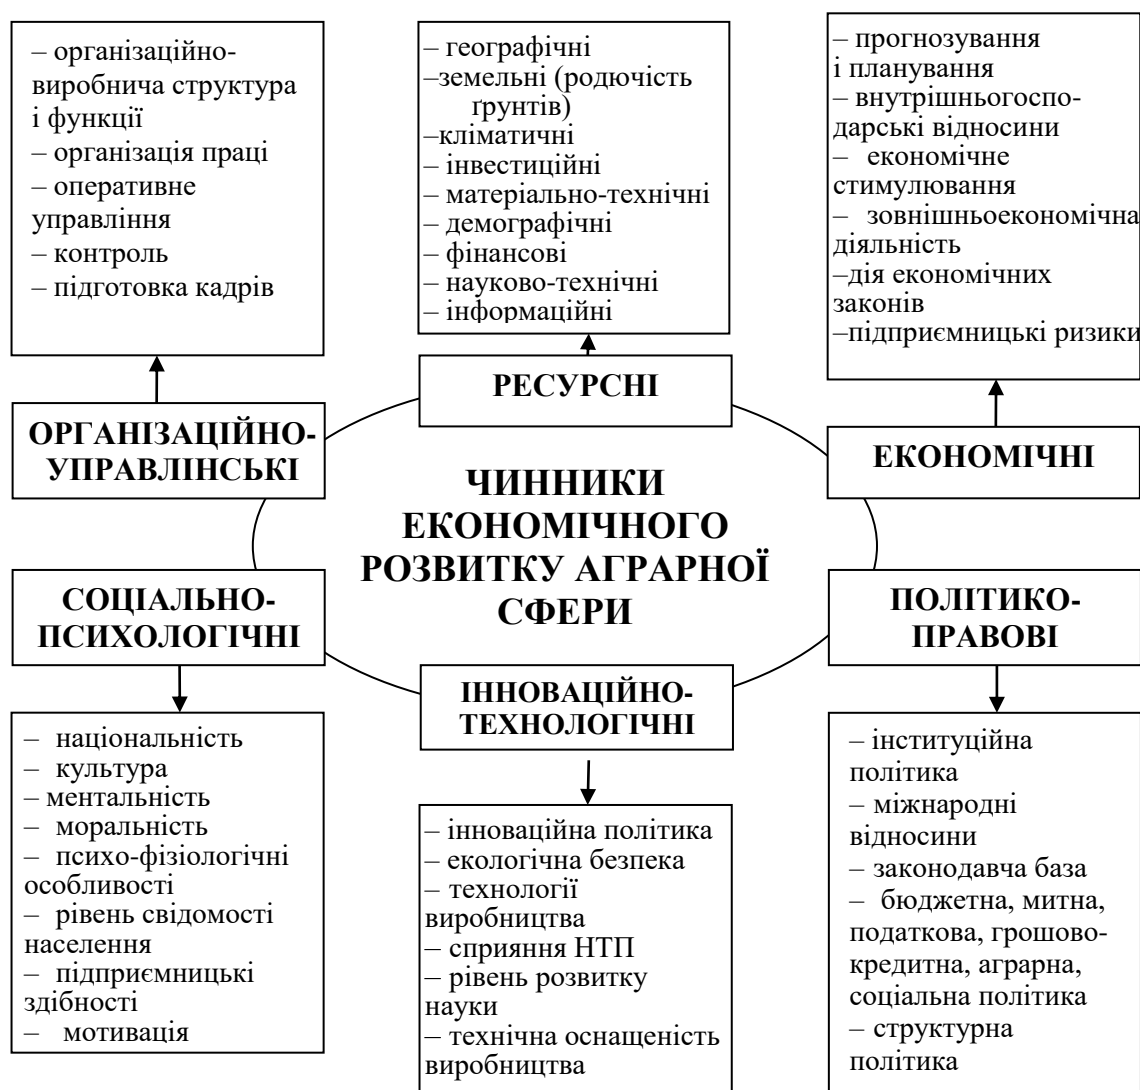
– організаційно-виробнича структура і функції
– організація праці
– оперативне управління
– контроль
– підготовка кадрів

– географічні
–земельні (родючість ґрунтів)
–кліматичні
– інвестиційні
– матеріально-технічні
– демографічні
– фінансові
– науково-технічні
– інформаційні

– прогнозування і планування
– внутрішньогосподарські відносини
– економічне стимулювання
– зовнішньоекономічна діяльність
–дія економічних законів
–підприємницькі ризики

РЕСУРСНІ

ОРГАНІЗАЦІЙНО-УПРАВЛІНСЬКІ

ЧИННИКИ ЕКОНОМІЧНОГО РОЗВИТКУ АГРАРНОЇ СФЕРИ

ЕКОНОМІЧНІ

СОЦІАЛЬНО-ПСИХОЛОГІЧНІ

ПОЛІТИКО-ПРАВОВІ

ІННОВАЦІЙНО-ТЕХНОЛОГІЧНІ

– національність
– культура
– ментальність
– моральність
– психо-фізіологічні особливості
– рівень свідомості населення
– підприємницькі здібності
– мотивація

– інноваційна політика
– екологічна безпека
– технології виробництва
– сприяння НТП
– рівень розвитку науки
– технічна оснащеність виробництва

– інституційна політика
– міжнародні відносини
– законодавча база
– бюджетна, митна, податкова, грошово-кредитна, аграрна, соціальна політика
– структурна політика